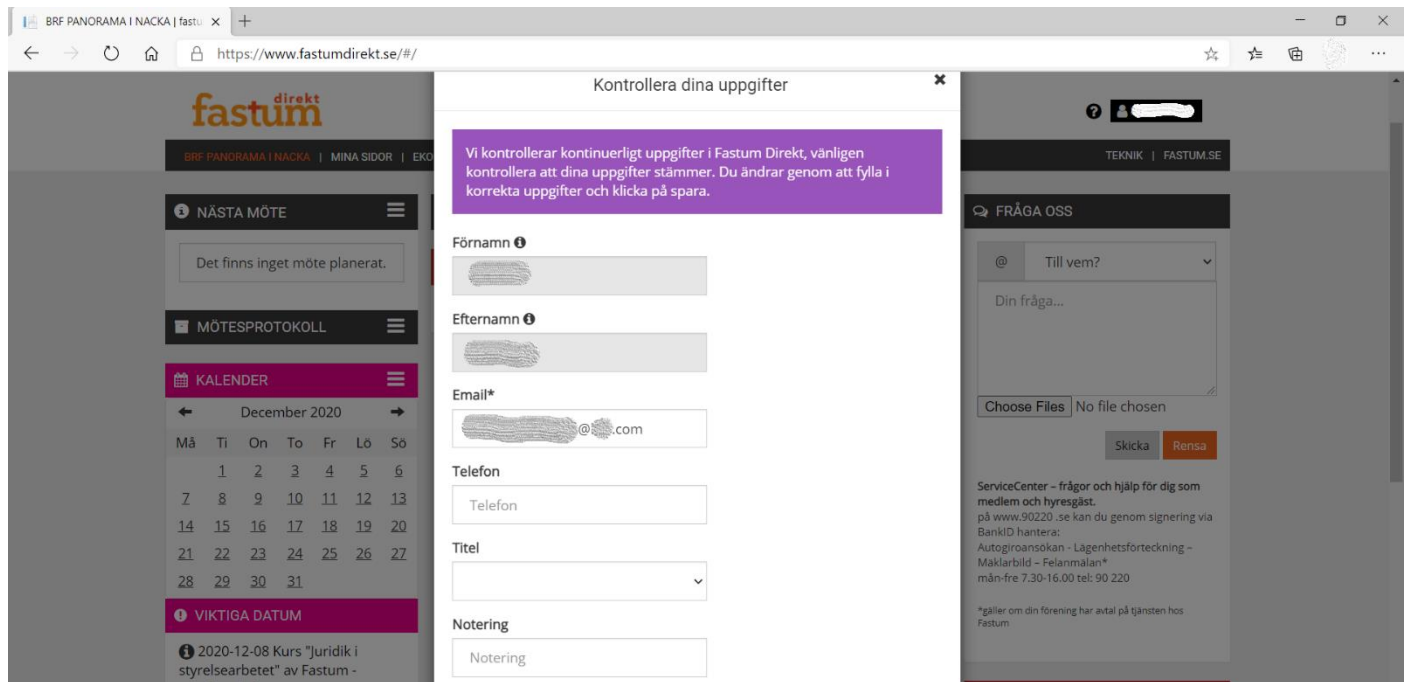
BRF PANORAMA I NACKA | fastu ×

https://www.fastumdirekt.se/#/

fastum direkt

BRF PANORAMA I NACKA | MINA SIDOR | EKO

TEKNIK | FASTUM.SE

NÄSTA MÖTE

Det finns inget möte planerat.

MÖTESPROTOKOLL

KALENDER

December 2020

| Må | Ti | On | To | Fr | Lö | Sö |
|---|---|---|---|---|---|---|
| | 1 | 2 | 3 | 4 | 5 | 6 |
| 7 | 8 | 9 | 10 | 11 | 12 | 13 |
| 14 | 15 | 16 | 17 | 18 | 19 | 20 |
| 21 | 22 | 23 | 24 | 25 | 26 | 27 |
| 28 | 29 | 30 | 31 | | | |

VIKTIGA DATUM

2020-12-08 Kurs "Juridik i styrelsearbetet" av Fastum -

Kontrollera dina uppgifter

×

Vi kontrollerar kontinuerligt uppgifter i Fastum Direkt, vänligen kontrollera att dina uppgifter stämmer. Du ändrar genom att fylla i korrekta uppgifter och klicka på spara.

Förnamn

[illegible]

Efternamn

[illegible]

Email*

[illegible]@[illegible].com

Telefon

Telefon

Titel

Notering

Notering

FRÅGA OSS

@ Till vem?

Din fråga...

Choose Files No file chosen

Skicka Rensa

ServiceCenter – frågor och hjälp för dig som medlem och hyresgäst.
på www.90220 .se kan du genom signering via BankID hantera:
Autogiroansökan - Lägenhetsförteckning – Mäklarbild – Felanmälan*
mån-fre 7.30-16.00 tel: 90 220

*gäller om din förening har avtal på tjänsten hos Fastum